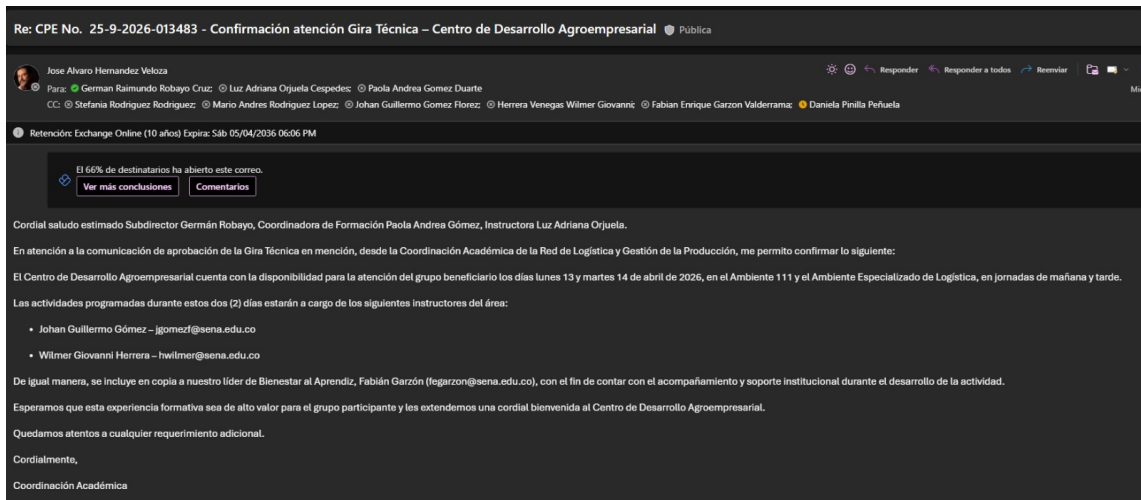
Re: CPE No. 25-9-2026-013483 - Confirmación atención Gira Técnica – Centro de Desarrollo Agroempresarial Pública

Jose Alvaro Hernandez Veloza

Para: German Raimundo Robayo Cruz; Luz Adriana Orjuela Cespedes; Paola Andrea Gomez Duarte

CC: Stefania Rodriguez Rodriguez; Mario Andres Rodriguez Lopez; Johan Guillermo Gomez Florez; Herrera Venegas Wilmer Giovanni; Fabian Enrique Garzon Valderrama; Daniela Pinilla Peñuela

Responder Responder a todos Reenviar

Retención: Exchange Online (10 años) Expira: Sáb 05/04/2036 06:06 PM

El 66% de destinatarios ha abierto este correo.

Ver más conclusiones Comentarios

Cordial saludo estimado Subdirector Germán Robayo, Coordinadora de Formación Paola Andrea Gómez, Instructora Luz Adriana Orjuela.

En atención a la comunicación de aprobación de la Gira Técnica en mención, desde la Coordinación Académica de la Red de Logística y Gestión de la Producción, me permito confirmar lo siguiente:

El Centro de Desarrollo Agroempresarial cuenta con la disponibilidad para la atención del grupo beneficiario los días lunes 13 y martes 14 de abril de 2026, en el Ambiente 111 y el Ambiente Especializado de Logística, en jornadas de mañana y tarde.

Las actividades programadas durante estos dos (2) días estarán a cargo de los siguientes instructores del área:

• Johan Guillermo Gómez – jgomezf@sena.edu.co

• Wilmer Giovanni Herrera – hwilmer@sena.edu.co

De igual manera, se incluye en copia a nuestro líder de Bienestar al Aprendiz, Fabián Garzón (fegarzon@sena.edu.co), con el fin de contar con el acompañamiento y soporte institucional durante el desarrollo de la actividad.

Esperamos que esta experiencia formativa sea de alto valor para el grupo participante y les extendemos una cordial bienvenida al Centro de Desarrollo Agroempresarial.

Quedamos atentos a cualquier requerimiento adicional.

Cordialmente,

Coordinación Académica